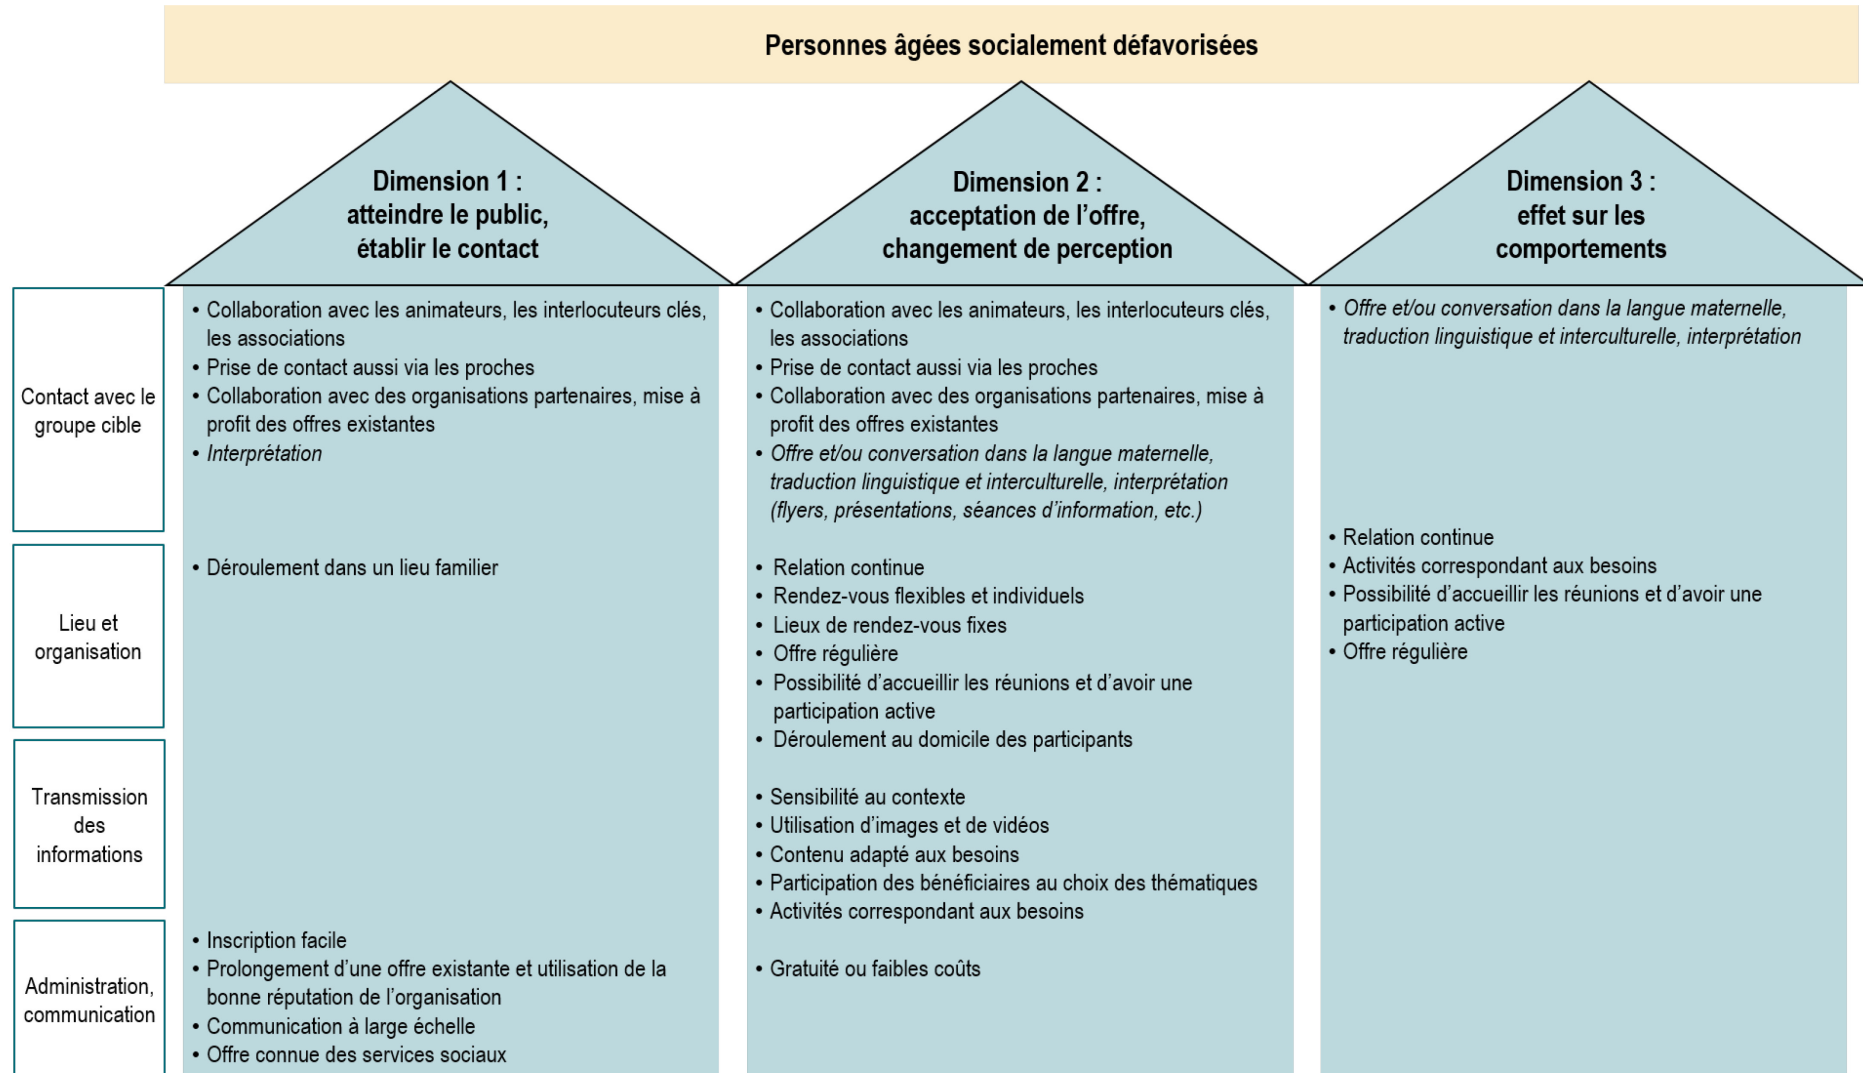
Personnes âgées socialement défavorisées

Dimension 1 : atteindre le public, établir le contact

Dimension 2 : acceptation de l’offre, changement de perception

Dimension 3 : effet sur les comportements

Contact avec le groupe cible

- Collaboration avec les animateurs, les interlocuteurs clés, les associations
- Prise de contact aussi via les proches
- Collaboration avec des organisations partenaires, mise à profit des offres existantes
- *Interprétation*

- Collaboration avec les animateurs, les interlocuteurs clés, les associations
- Prise de contact aussi via les proches
- Collaboration avec des organisations partenaires, mise à profit des offres existantes
- *Offre et/ou conversation dans la langue maternelle, traduction linguistique et interculturelle, interprétation (flyers, présentations, séances d’information, etc.)*

- *Offre et/ou conversation dans la langue maternelle, traduction linguistique et interculturelle, interprétation*

Lieu et organisation

- Déroulement dans un lieu familier

- Relation continue
- Rendez-vous flexibles et individuels
- Lieux de rendez-vous fixes
- Offre régulière
- Possibilité d’accueillir les réunions et d’avoir une participation active
- Déroulement au domicile des participants

- Relation continue
- Activités correspondant aux besoins
- Possibilité d’accueillir les réunions et d’avoir une participation active
- Offre régulière

Transmission des informations

- Sensibilité au contexte
- Utilisation d’images et de vidéos
- Contenu adapté aux besoins
- Participation des bénéficiaires au choix des thématiques
- Activités correspondant aux besoins

Administration, communication

- Inscription facile
- Prolongement d’une offre existante et utilisation de la bonne réputation de l’organisation
- Communication à large échelle
- Offre connue des services sociaux

- Gratuité ou faibles coûts